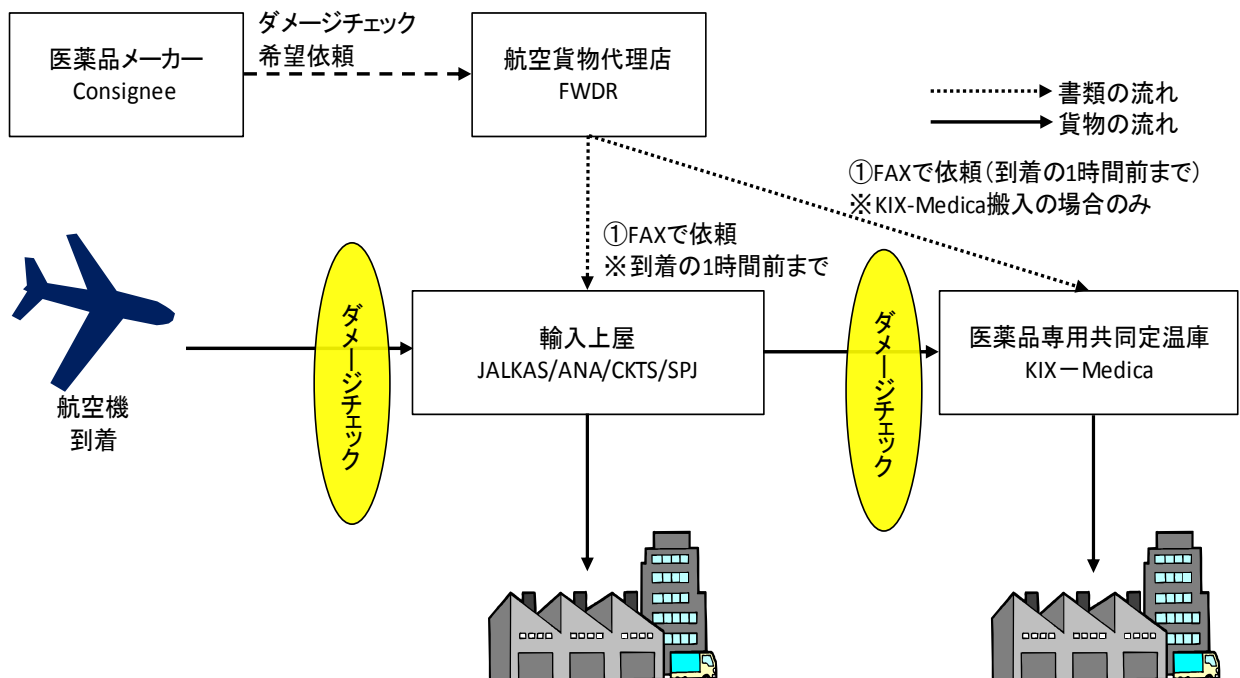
医薬品メーカー
Consignee

ダメージチェック
希望依頼

航空貨物代理店
FWDR

書類の流れ
貨物の流れ

①FAXで依頼（到着の1時間前まで）
※KIX-Medica搬入の場合のみ

①FAXで依頼
※到着の1時間前まで

航空機
到着

ダメージチェック

輸入上屋
JALKAS/ANA/CKTS/SPJ

ダメージチェック

医薬品専用共同定温庫
KIXーMedica